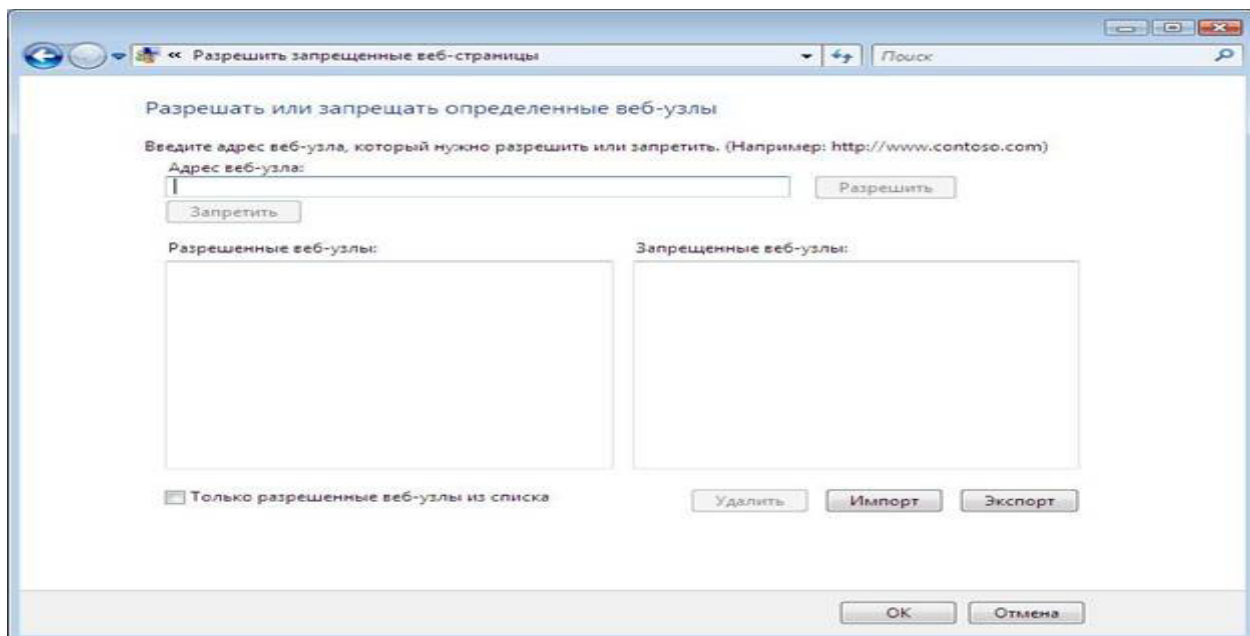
« Разрешить запрещенные веб-страницы

Поиск

Разрешать или запрещать определенные веб-узлы

Введите адрес веб-узла, который нужно разрешить или запретить. (Например: http://www.contoso.com)

Адрес веб-узла:

Разрешить

Запретить

Разрешенные веб-узлы:

Запрещенные веб-узлы:

Только разрешенные веб-узлы из списка

Удалить

Импорт

Экспорт

OK

Отмена